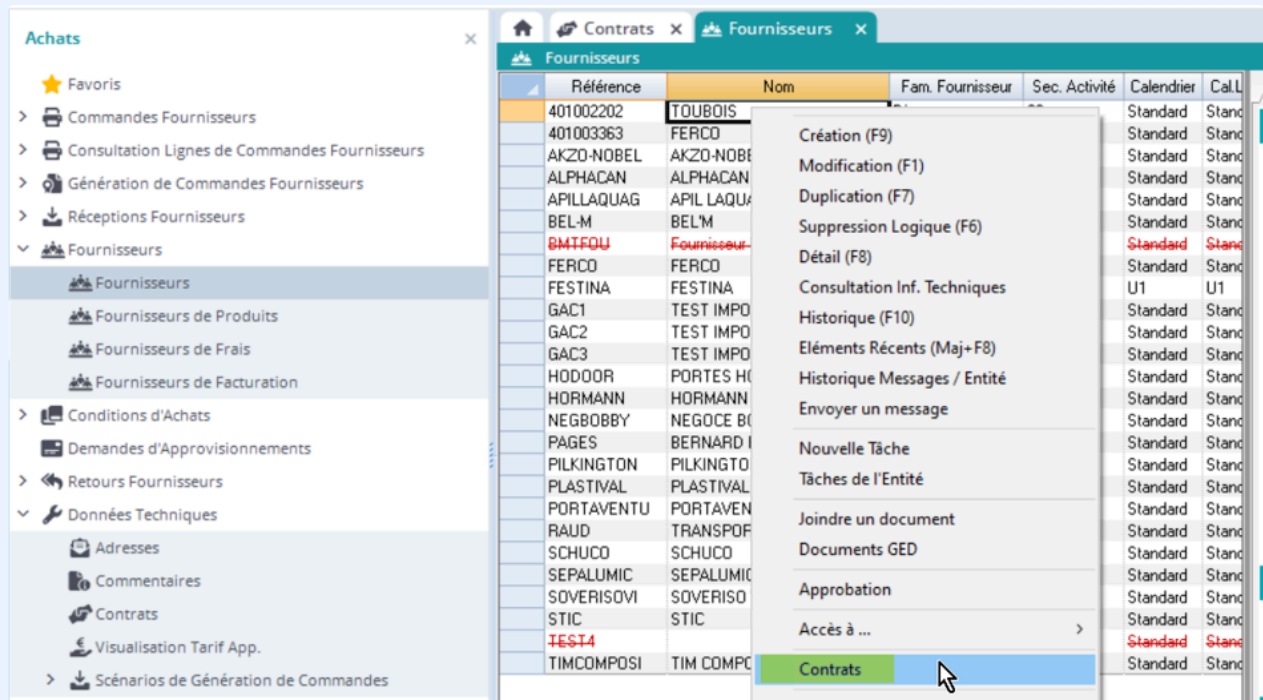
Achats

Favoris
Commandes Fournisseurs
Consultation Lignes de Commandes Fournisseurs
Génération de Commandes Fournisseurs
Réceptions Fournisseurs
Fournisseurs
Fournisseurs
Fournisseurs de Produits
Fournisseurs de Frais
Fournisseurs de Facturation
Conditions d'Achats
Demandes d'Approvisionnements
Retours Fournisseurs
Données Techniques
Adresses
Commentaires
Contrats
Visualisation Tarif App.
Scénarios de Génération de Commandes

Contrats
Fournisseurs

Fournisseurs

| Référence | Nom | Fam. Fournisseur | Sec. Activité | Calendrier | Cal.L |
|---|---|---|---|---|---|
| 401002202 | TOUBOIS | | | Standard | Stanc |
| 401003363 | FERCO | | | Standard | Stanc |
| AKZO-NOBEL | AKZO-NOBE | | | Standard | Stanc |
| ALPHACAN | ALPHACAN | | | Standard | Stanc |
| APILLAQUAG | APIL LAQUA | | | Standard | Stanc |
| BEL-M | BEL'M | | | Standard | Stanc |
| BMTFOU | Fournisseur | | | Standard | Stanc |
| FERCO | FERCO | | | Standard | Stanc |
| FESTINA | FESTINA | | | U1 | U1 |
| GAC1 | TEST IMPO | | | Standard | Stanc |
| GAC2 | TEST IMPO | | | Standard | Stanc |
| GAC3 | TEST IMPO | | | Standard | Stanc |
| HODOOR | PORTES H | | | Standard | Stanc |
| HORMANN | HORMANN | | | Standard | Stanc |
| NEGBOBBY | NEGOCE B | | | Standard | Stanc |
| PAGES | BERNARD | | | Standard | Stanc |
| PILKINGTON | PILKINGTO | | | Standard | Stanc |
| PLASTIVAL | PLASTIVAL | | | Standard | Stanc |
| PORTAVENTU | PORTAVEN | | | Standard | Stanc |
| RAUD | TRANSPOF | | | Standard | Stanc |
| SCHUCO | SCHUCO | | | Standard | Stanc |
| SEPALUMIC | SEPALUMIC | | | Standard | Stanc |
| SOVERISOVI | SOVERISO | | | Standard | Stanc |
| STIC | STIC | | | Standard | Stanc |
| TEST4 | | | | Standard | Stanc |
| TIMCOMPOSI | TIM COMPO | | | Standard | Stanc |

Création (F9)
Modification (F1)
Duplication (F7)
Suppression Logique (F6)
Détail (F8)
Consultation Inf. Techniques
Historique (F10)
Eléments Récents (Maj+F8)
Historique Messages / Entité
Envoyer un message
Nouvelle Tâche
Tâches de l'Entité
Joindre un document
Documents GED
Approbation
Accès à ...
Contrats